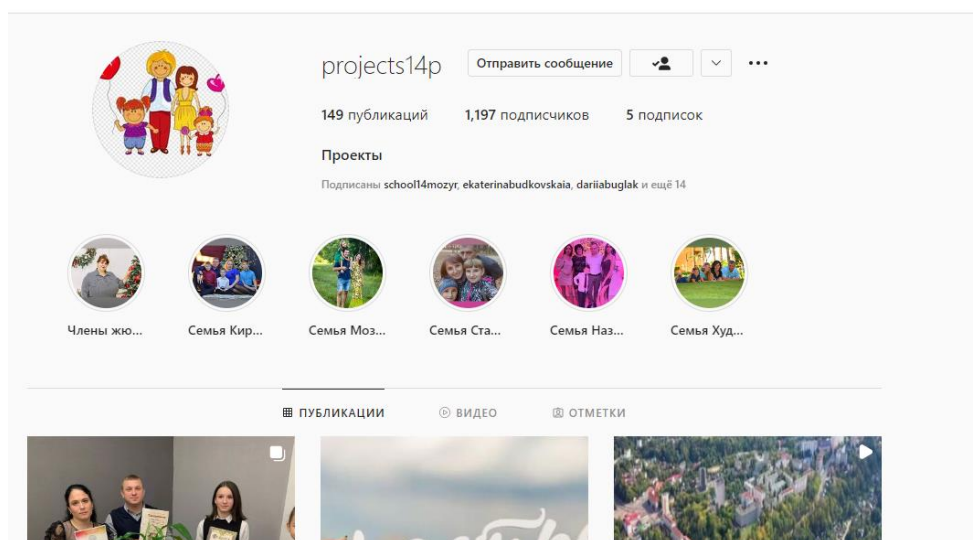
projects14p

Отправить сообщение

149 публикаций 1,197 подписчиков 5 подписок

Проекты

Подписаны school14mozyr, ekaterinabudkovskaia, dariiabuglak и ещё 14

Члены жю...

Семья Кир...

Семья Моз...

Семья Ста...

Семья Наз...

Семья Худ...

ПУБЛИКАЦИИ

ВИДЕО

ОТМЕТКИ